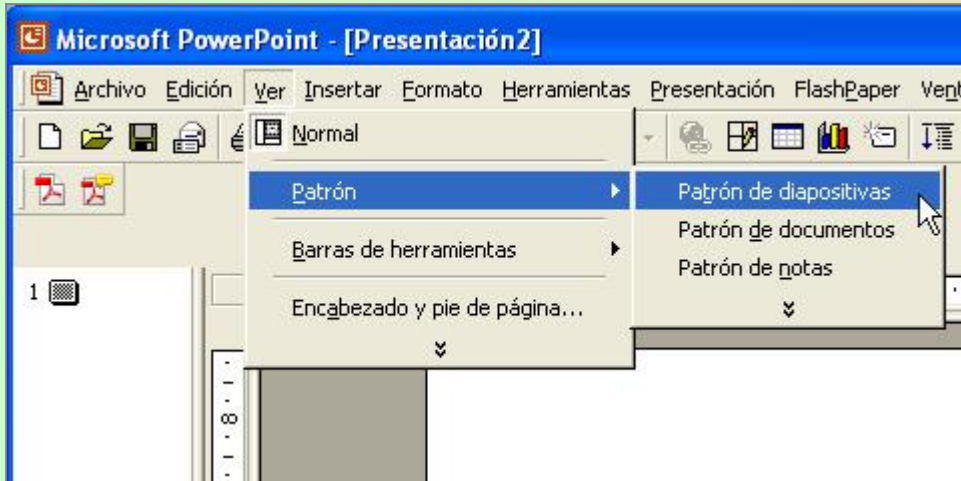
Microsoft PowerPoint - [Presentación2]

Archivo Edición Ver Insertar Formato Herramientas Presentación FlashPaper Vent

Normal

Patrón

Barras de herramientas

Encabezado y pie de página...

Patrón de diapositivas

Patrón de documentos

Patrón de notas

1

8